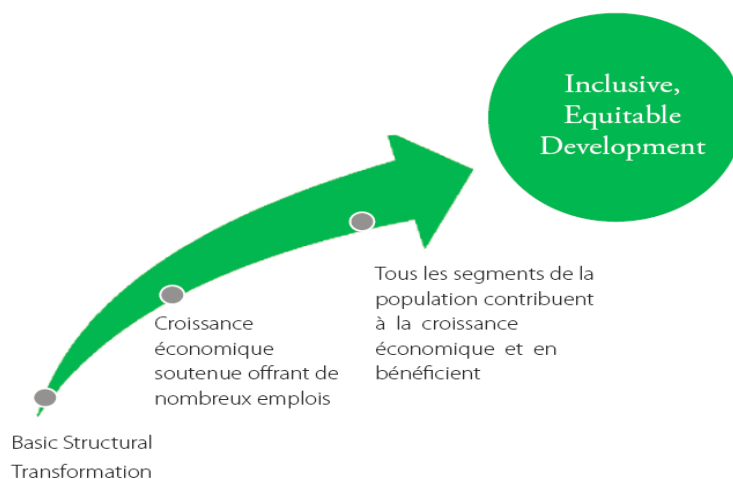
Inclusive, Equitable Development

Tous les segments de la population contribuent à la croissance économique et en bénéficient

Croissance économique soutenue offrant de nombreux emplois

Basic Structural Transformation